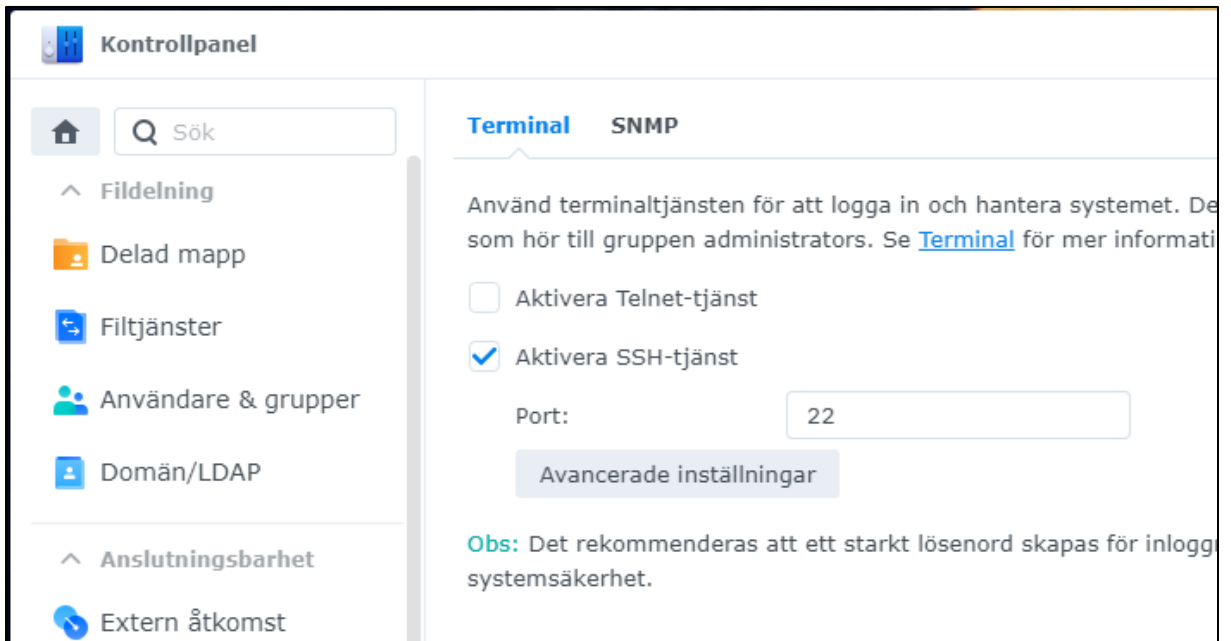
Kontrollpanel

Sök

Fildelning

Delad mapp

Filtjänster

Användare & grupper

Domän/LDAP

Anslutningsbarhet

Extern åtkomst

Terminal SNMP

Använd terminaltjänsten för att logga in och hantera systemet. De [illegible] som hör till gruppen administrators. Se Terminal för mer informati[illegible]

Aktivera Telnet-tjänst

Aktivera SSH-tjänst

Port: 22

Avancerade inställningar

Obs: Det rekommenderas att ett starkt lösenord skapas för inlogg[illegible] systemsäkerhet.